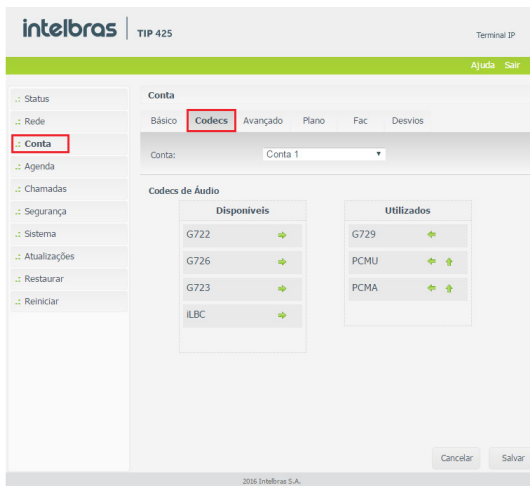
intelbras | TIP 425

Terminal IP

Ajuda Sair

.: Status
.: Rede
.: Conta
.: Agenda
.: Chamadas
.: Segurança
.: Sistema
.: Atualizações
.: Restaurar
.: Reiniciar

Conta

Básico Codecs Avançado Plano Fac Desvios

Conta: Conta 1

Codecs de Áudio

| Disponíveis |
|---|
| G722 |
| G726 |
| G723 |
| iLBC |

| Utilizados |
|---|
| G729 |
| PCMU |
| PCMA |

Cancelar Salvar

2016 Intelbras S.A.